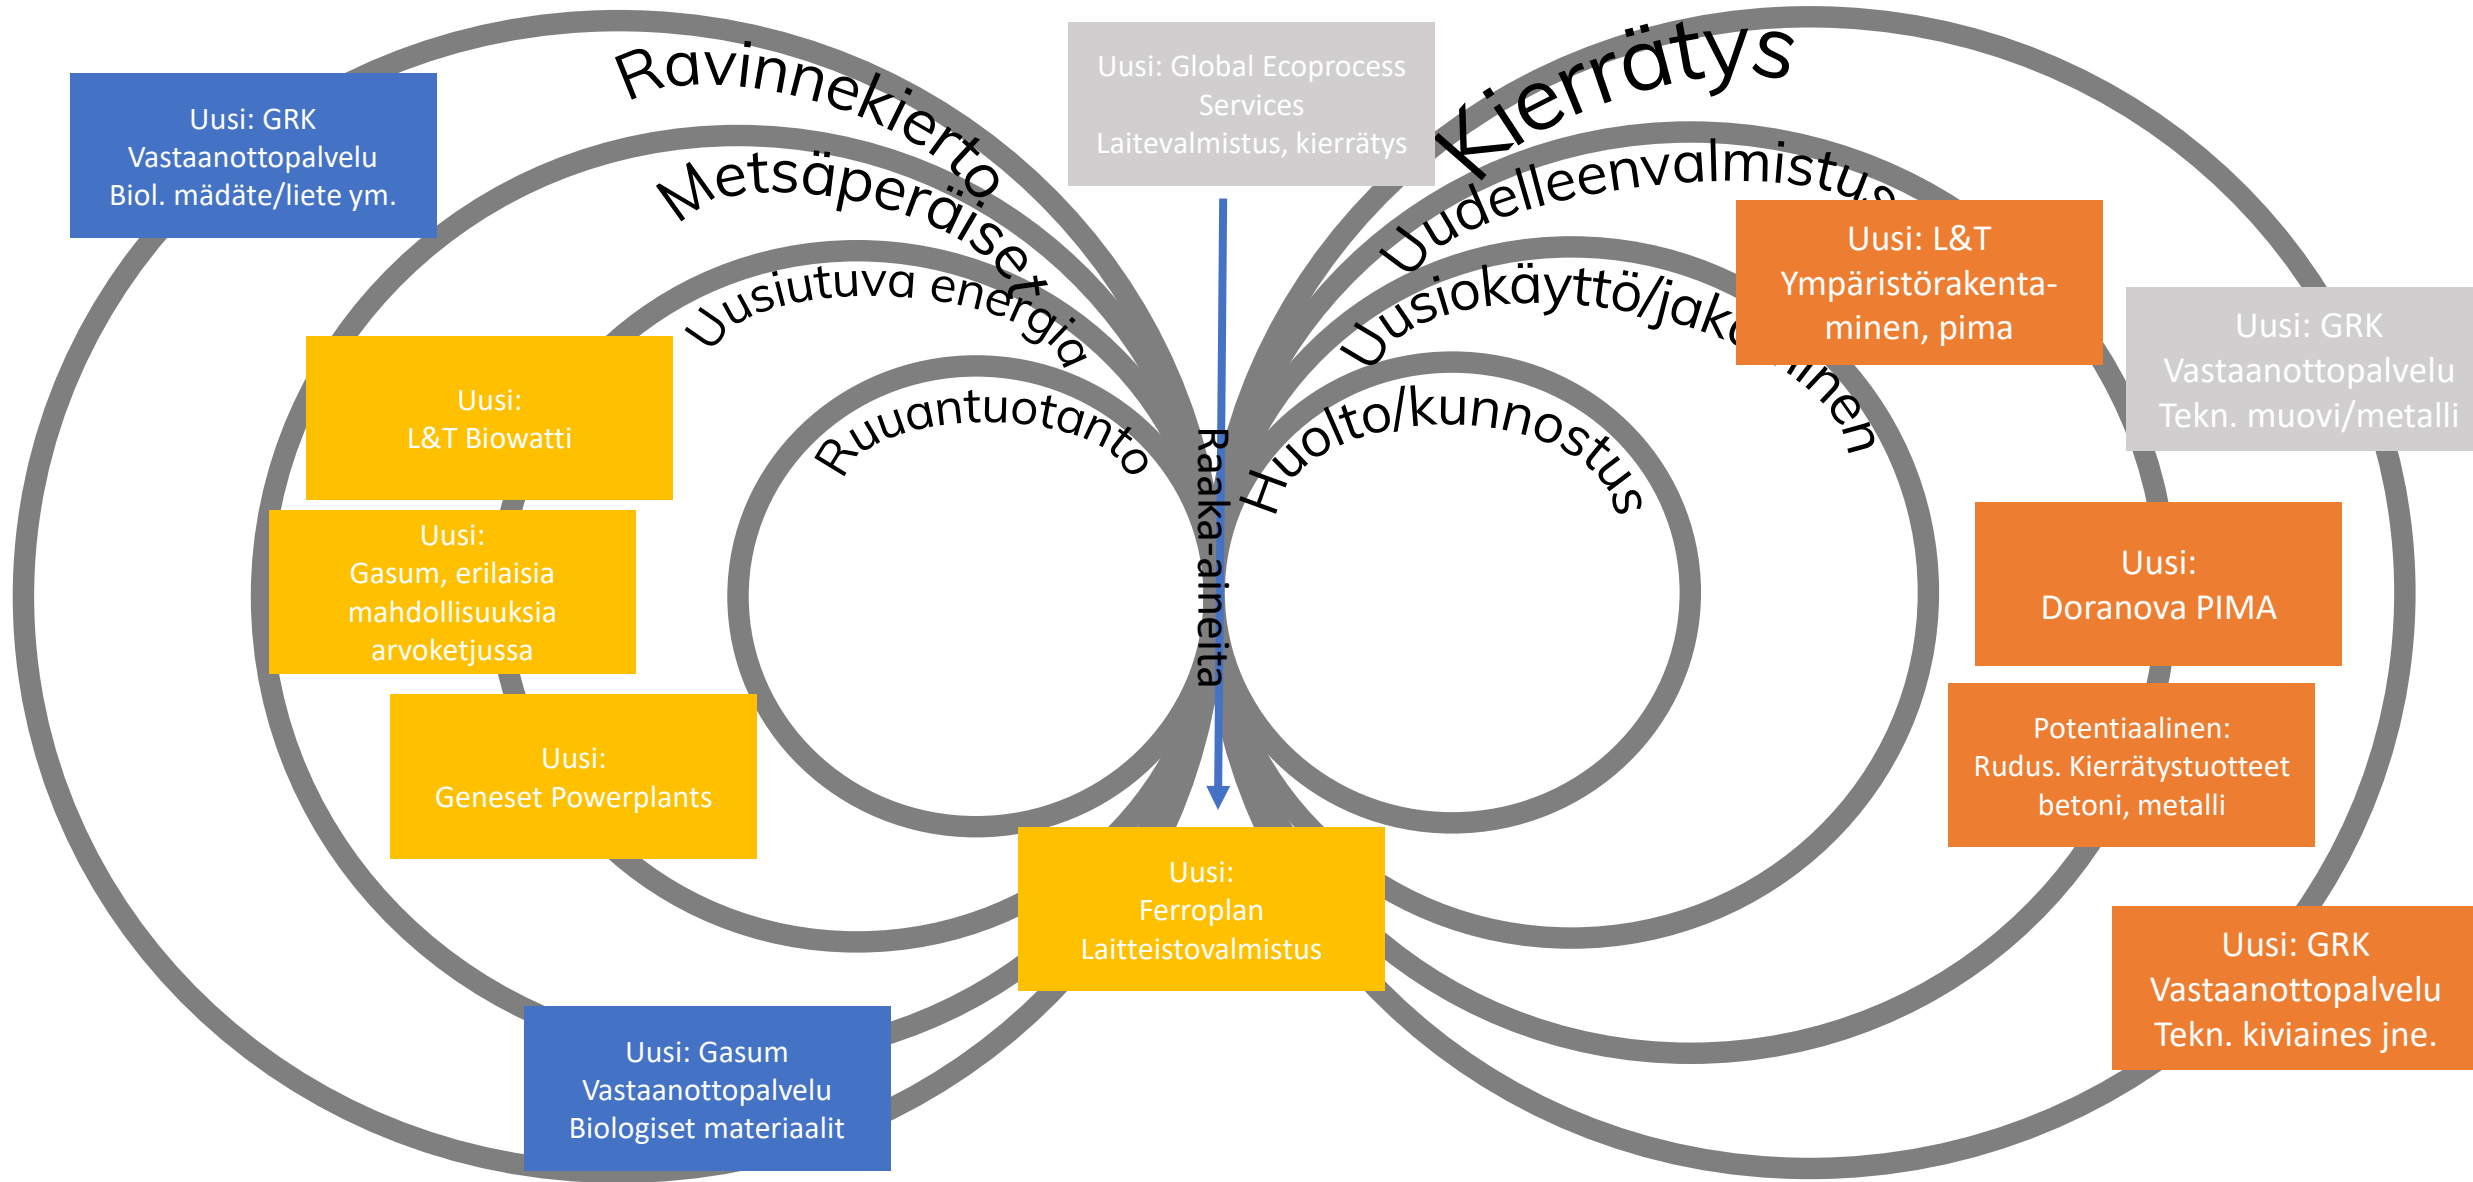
Uusi: GRK
Vastaanottopalvelu
Biol. mädäte/liete ym.

Ravinnekierto

Metsäperäiset

Uusiutuva energia

Ruuantuotanto

Uusi: Global Ecoprocess Services
Laitevalmistus, kierrätys

Kierrätys

Uudelleenvalmistus

Uusiokäyttö/jakaminen

Huolto/kunnostus

Raaka-aineita

Uusi: L&T
Ympäristörakentaminen, pima

Uusi: GRK
Vastaanottopalvelu
Tekn. muovi/metalli

Uusi:
L&T Biowatti

Uusi:
Gasum, erilaisia mahdollisuuksia arvoketjussa

Uusi:
Geneset Powerplants

Uusi:
Doranova PIMA

Potentiaalinen:
Rudus. Kierrätystuotteet betoni, metalli

Uusi:
Ferroplan
Laitteistovalmistus

Uusi: GRK
Vastaanottopalvelu
Tekn. kiviaines jne.

Uusi: Gasum
Vastaanottopalvelu
Biologiset materiaalit